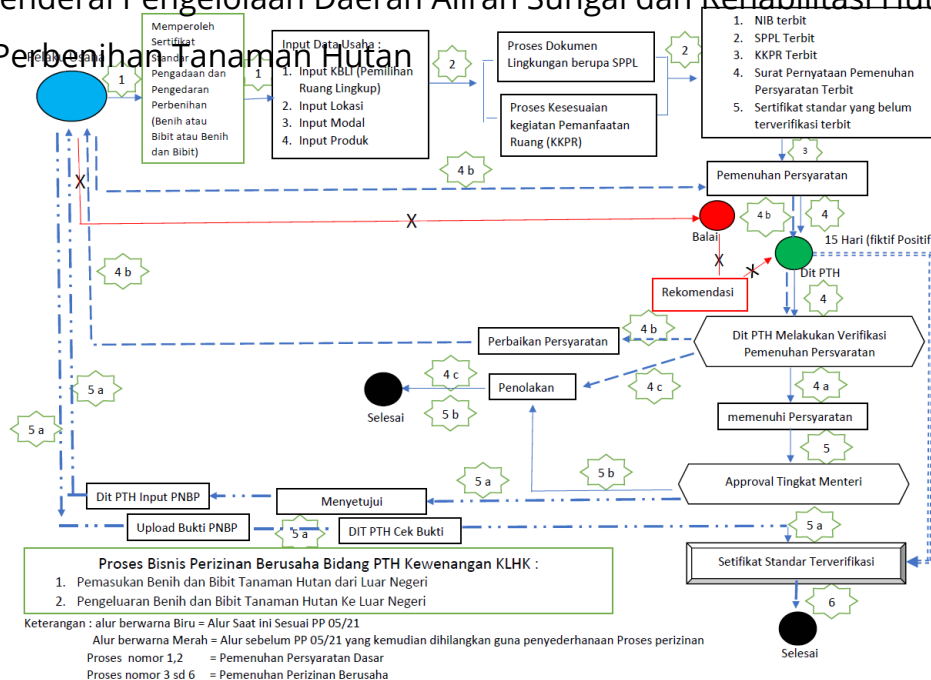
enderal Pengelolaan Daerah Aliran Sungai dan Rehabilitasi Hut
Perbenihan Tanaman Hutan

Pelaku Usaha
1
Memperoleh Sertifikat Standar Pengadaan dan Pengedaran Perbenihan (Benih atau Bibit atau Benih dan Bibit)
1
Input Data Usaha :
1. Input KBLI (Pemilihan Ruang Lingkup)
2. Input Lokasi
3. Input Modal
4. Input Produk
2
Proses Dokumen Lingkungan berupa SPPL
Proses Kesesuaian kegiatan Pemanfaatan Ruang (KKPR)
2
1. NIB terbit
2. SPPL Terbit
3. KKPR Terbit
4. Surat Pernyataan Pemenuhan Persyaratan Terbit
5. Sertifikat standar yang belum terverifikasi terbit
3
4 b
Pemenuhan Persyaratan
X
X
Balai
4 b
4
15 Hari (fiktif Positif
4 b
X
X
Rekomendasi
Dit PTH
4
Perbaikan Persyaratan
4 b
Dit PTH Melakukan Verifikasi Pemenuhan Persyaratan
5 a
4 c
Penolakan
4 c
Selesai
5 b
4 a
memenuhi Persyaratan
5 a
5
5 b
5 a
Approval Tingkat Menteri
Dit PTH Input PNBP
Menyetujui
Upload Bukti PNBP
5 a
DIT PTH Cek Bukti
5 a
Proses Bisnis Perizinan Berusaha Bidang PTH Kewenangan KLHK :
1. Pemasukan Benih dan Bibit Tanaman Hutan dari Luar Negeri
2. Pengeluaran Benih dan Bibit Tanaman Hutan Ke Luar Negeri
Setifikat Standar Terverifikasi
6
Selesai
Keterangan : alur berwarna Biru = Alur Saat ini Sesuai PP 05/21
Alur berwarna Merah = Alur sebelum PP 05/21 yang kemudian dihilangkan guna penyederhanaan Proses perizinan
Proses nomor 1,2 = Pemenuhan Persyaratan Dasar
Proses nomor 3 sd 6 = Pemenuhan Perizinan Berusaha